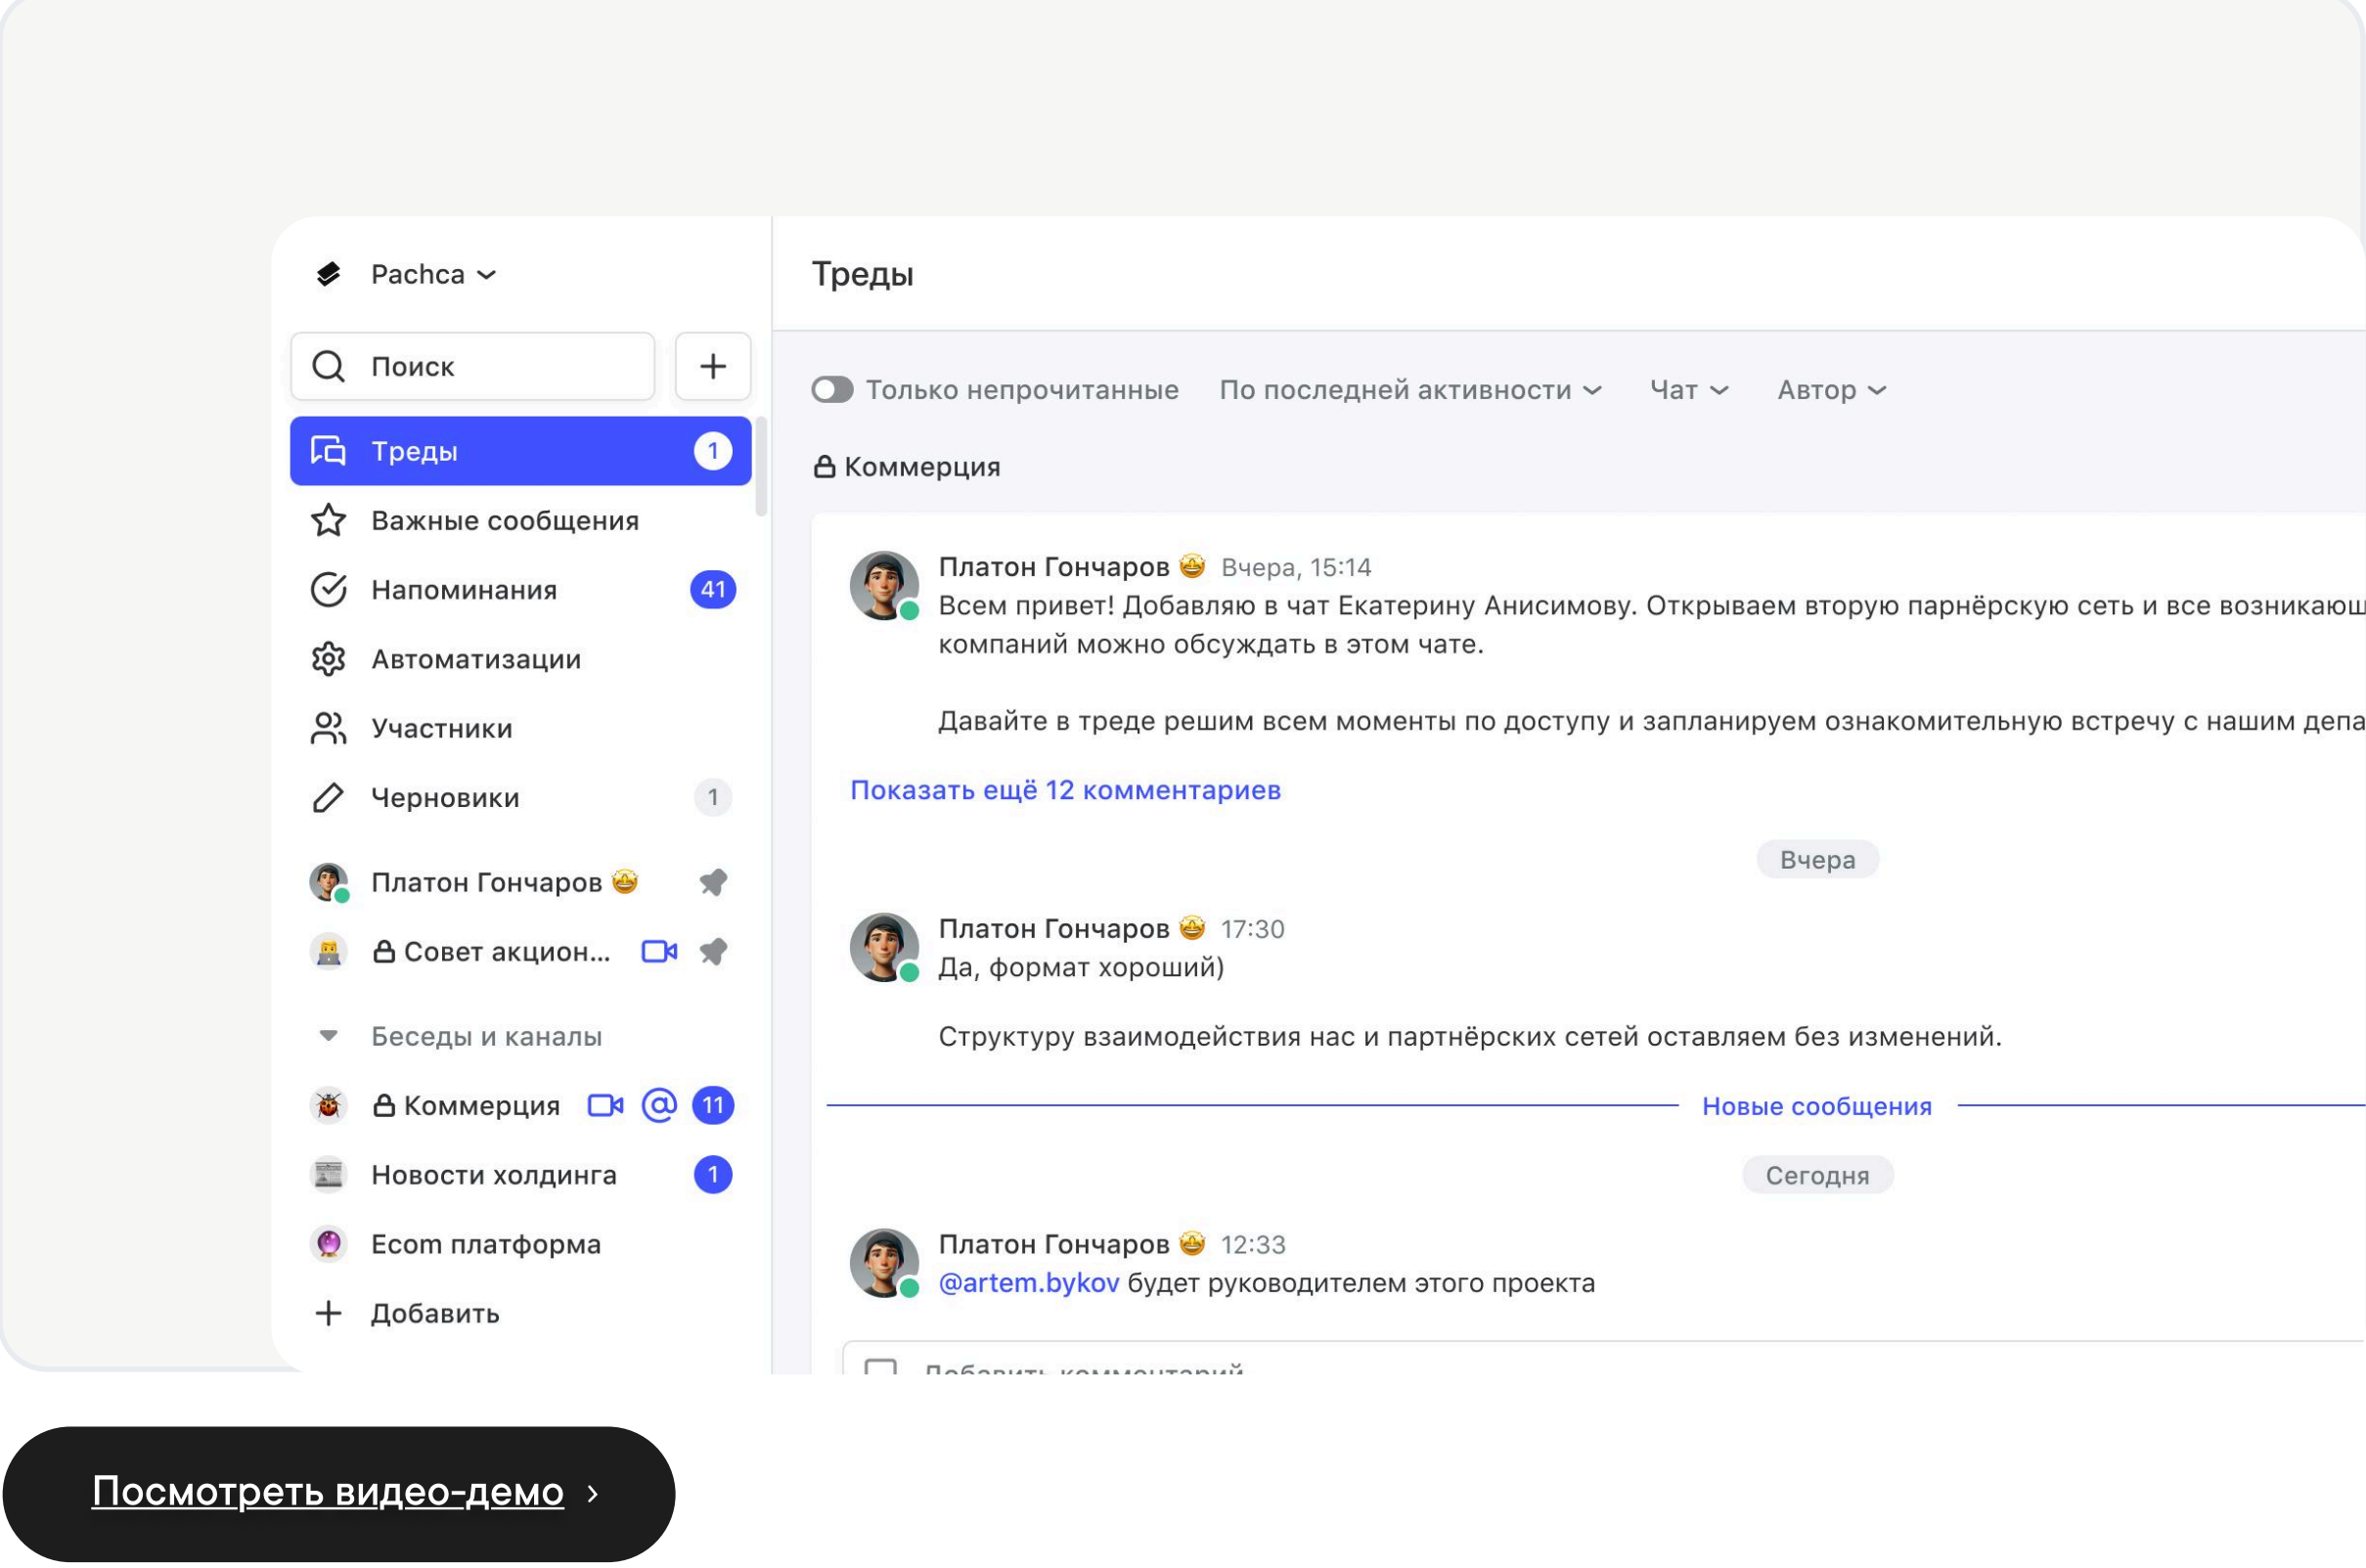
Pachca

Поиск

+

Треды 1

Важные сообщения

Напоминания 41

Автоматизации

Участники

Черновики 1

Платон Гончаров 🤩

Совет акцион...

Беседы и каналы

Коммерция @ 11

Новости холдинга 1

Ecom платформа

Добавить

Треды

Только непрочитанные По последней активности Чат Автор

Коммерция

Платон Гончаров 🤩 Вчера, 15:14
Всем привет! Добавляю в чат Екатерину Анисимову. Открываем вторую парнёрскую сеть и все возникающ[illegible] компаний можно обсуждать в этом чате.

Давайте в треде решим всем моменты по доступу и запланируем ознакомительную встречу с нашим депа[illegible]

Показать ещё 12 комментариев

Вчера

Платон Гончаров 🤩 17:30
Да, формат хороший)

Структуру взаимодействия нас и партнёрских сетей оставляем без изменений.

Новые сообщения

Сегодня

Платон Гончаров 🤩 12:33
@artem.bykov будет руководителем этого проекта

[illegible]

Посмотреть видео-демо ›